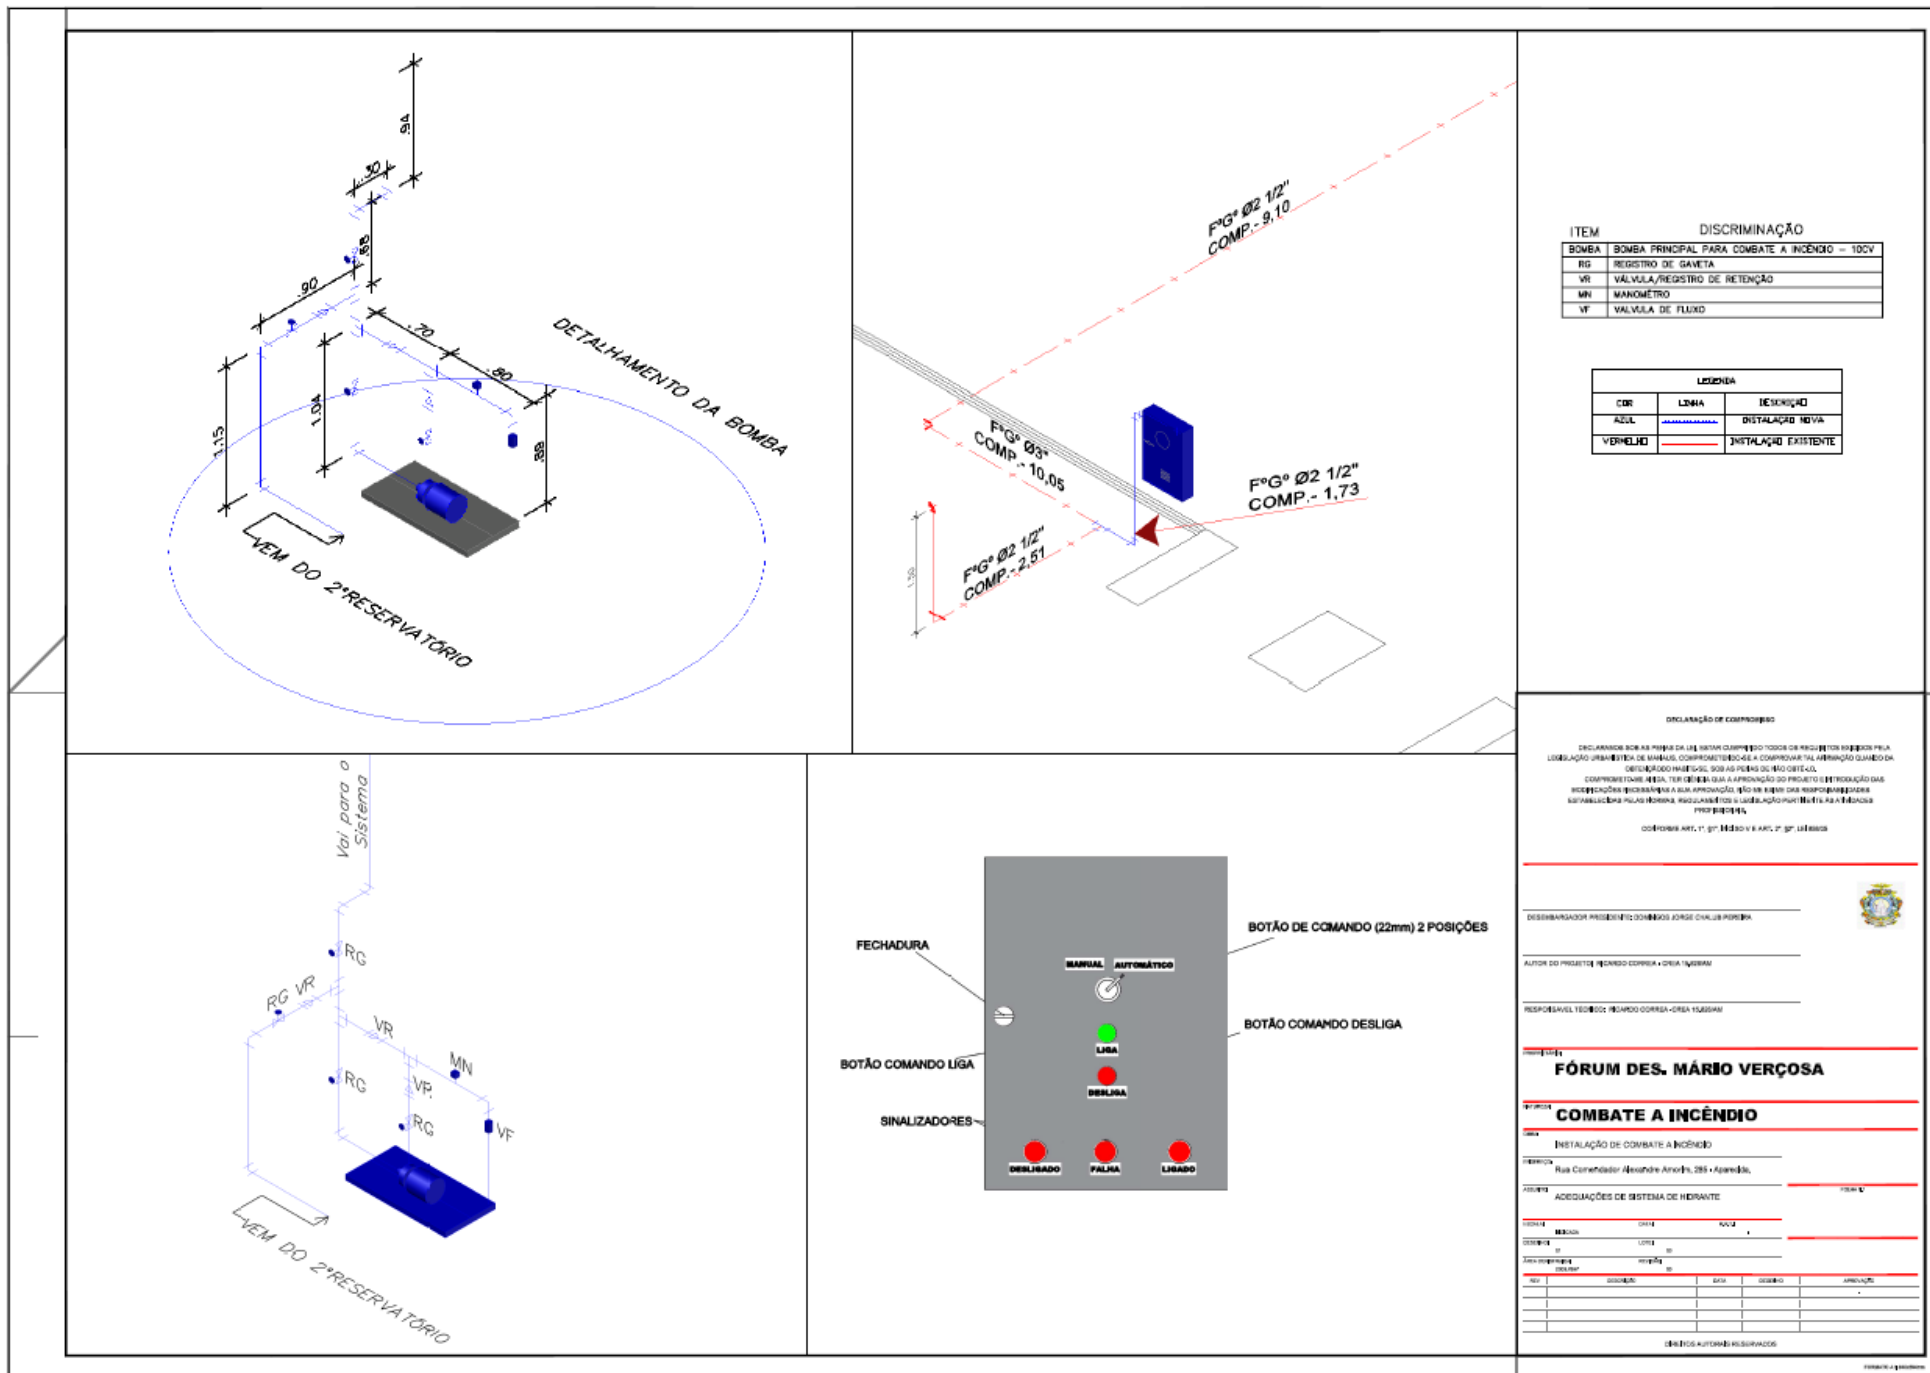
.94
.30
.65
.90
.70
.80
1.04
1.15
.89
DETALHAMENTO DA BOMBA
VEM DO 2°RESERVATÓRIO

F°G° Ø2 1/2"
COMP.- 9,10
F°G° Ø3"
COMP.- 10,05
F°G° Ø2 1/2"
COMP.- 1,73
F°G° Ø2 1/2"
COMP.- 2,51
1,30

| ITEM | DISCRIMINAÇÃO |
|---|---|
| BOMBA | BOMBA PRINCIPAL PARA COMBATE A INCÊNDIO – 10CV |
| RG | REGISTRO DE GAVETA |
| VR | VÁLVULA/REGISTRO DE RETENÇÃO |
| MN | MANÔMETRO |
| VF | VALVULA DE FLUXO |

LEGENDA

| COR | LINHA | DESCRIÇÃO |
|---|---|---|
| AZUL | | INSTALAÇÃO NOVA |
| VERMELHO | | INSTALAÇÃO EXISTENTE |

Vai para o Sistema
RG
RG VR
VR
MN
RG
VR
RG
VF
VEM DO 2°RESERVATÓRIO

FECHADURA
BOTÃO DE COMANDO (22mm) 2 POSIÇÕES
MANUAL
AUTOMÁTICO
BOTÃO COMANDO DESLIGA
BOTÃO COMANDO LIGA
LIGA
DESLIGA
SINALIZADORES
DESLIGADO
FALHA
LIGADO

DECLARAÇÃO DE COMPROMISSO
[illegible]

DESEMBARGADOR PRESIDENTE: DOMINGOS JORGE CHALUB PEREIRA
AUTOR DO PROJETO: RICARDO CORREA - CREA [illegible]
RESPONSÁVEL TÉCNICO: RICARDO CORREA - CREA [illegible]
FÓRUM DES. MÁRIO VERÇOSA
COMBATE A INCÊNDIO
INSTALAÇÃO DE COMBATE A INCÊNDIO
Rua Comendador Alexandre Amorim, 285 - Aparecida.
ADEQUAÇÕES DE SISTEMA DE HIDRANTE
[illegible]
DIREITOS AUTORAIS RESERVADOS